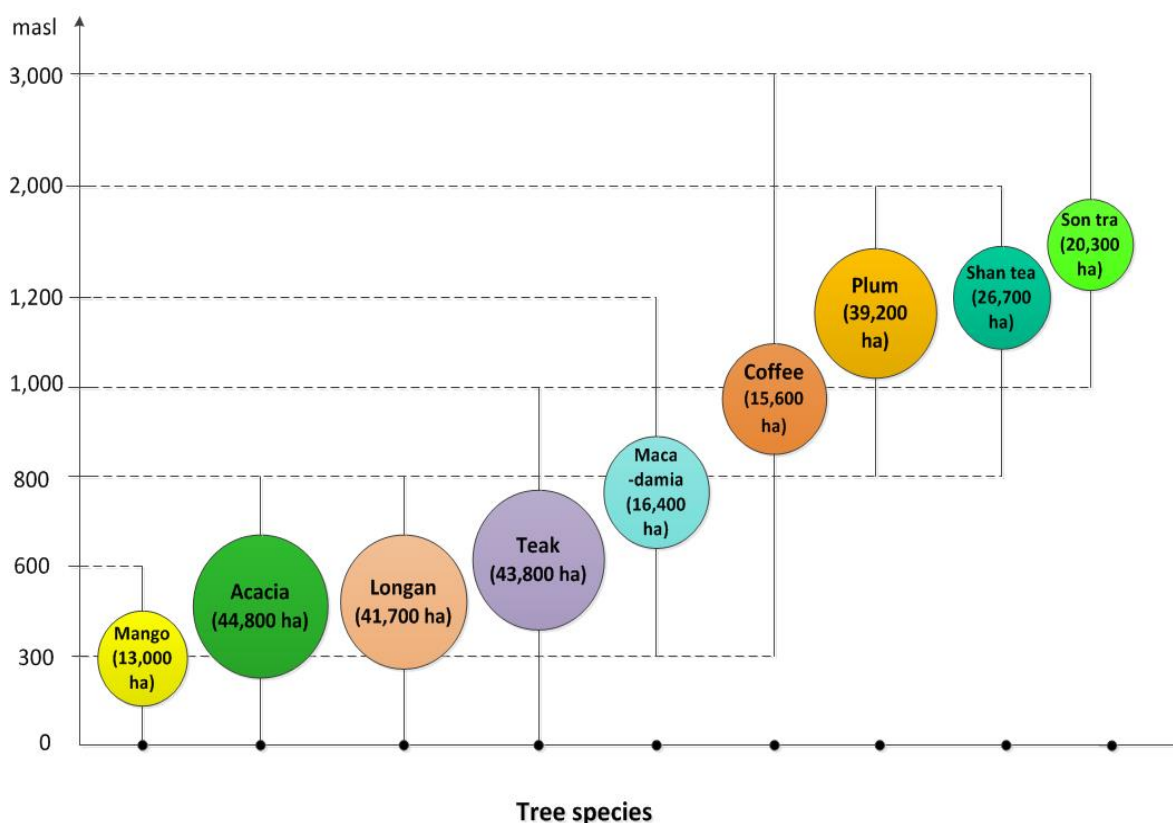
masl

3,000

2,000

1,200

1,000

800

600

300

0

Mango (13,000 ha)

Acacia (44,800 ha)

Longan (41,700 ha)

Teak (43,800 ha)

Maca -damia (16,400 ha)

Coffee (15,600 ha)

Plum (39,200 ha)

Shan tea (26,700 ha)

Son tra (20,300 ha)

Tree species